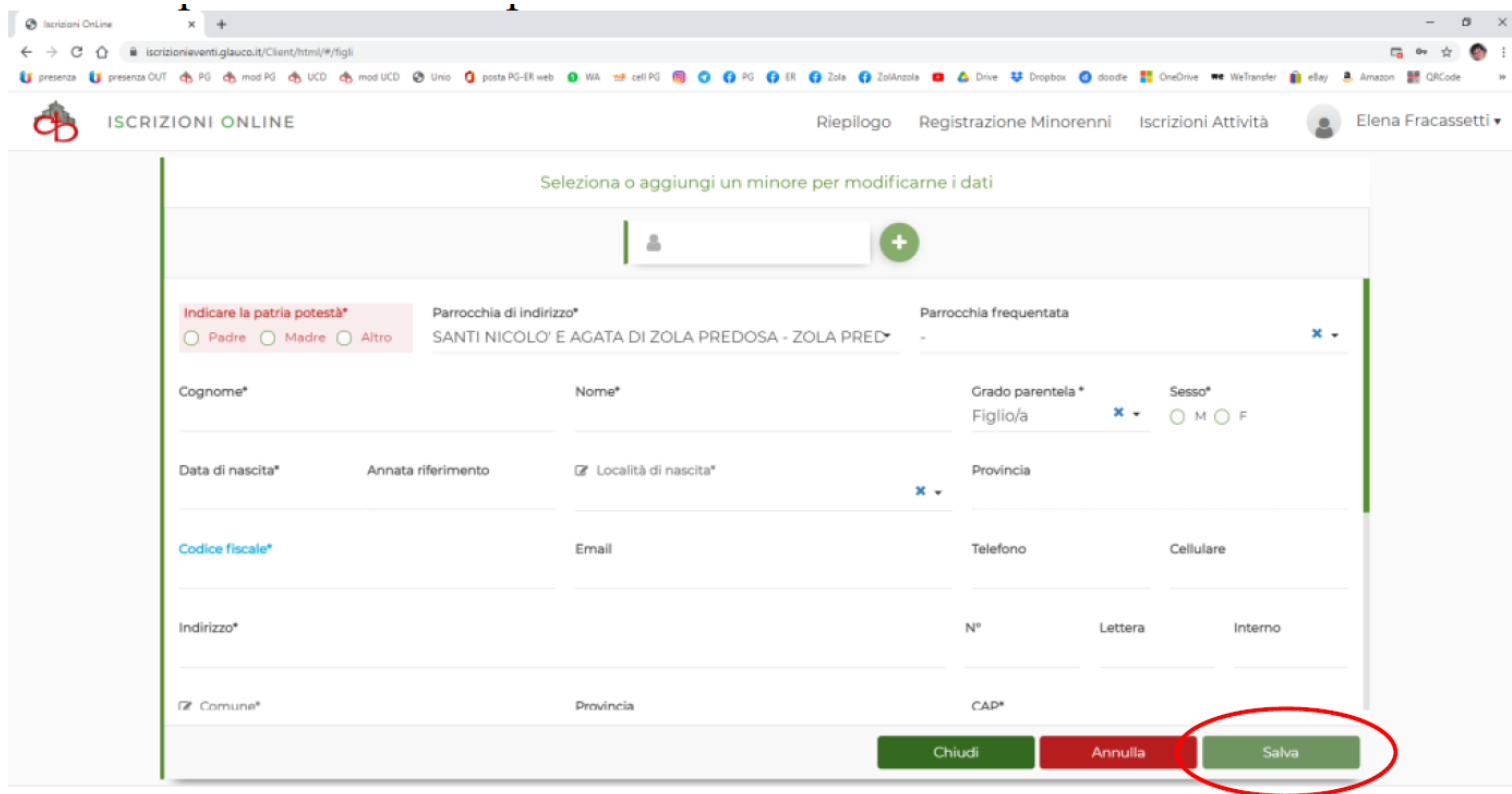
Iscrizioni OnLine ×

iscrizionieventi.glauco.it/Client/html/#/figli

presenza presenza OUT PG mod PG UCD mod UCD Unio posta PG-ER web WA cell PG PG ER Zola ZolAnzola Drive Dropbox doodle OneDrive WeTransfer eBay Amazon QRCode

ISCRIZIONI ONLINE

Riepilogo Registrazione Minorenni Iscrizioni Attività Elena Fracassetti

Seleziona o aggiungi un minore per modificarne i dati

Indicare la patria potestà*
Padre Madre Altro

Parrocchia di indirizzo*
SANTI NICOLO' E AGATA DI ZOLA PREDOSA - ZOLA PRED

Parrocchia frequentata
-

Cognome*

Nome*

Grado parentela *
Figlio/a

Sesso*
M F

Data di nascita*

Annata riferimento

Località di nascita*

Provincia

Codice fiscale*

Email

Telefono

Cellulare

Indirizzo*

N°

Lettera

Interno

Comune*

Provincia

CAP*

Chiudi

Annulla

Salva